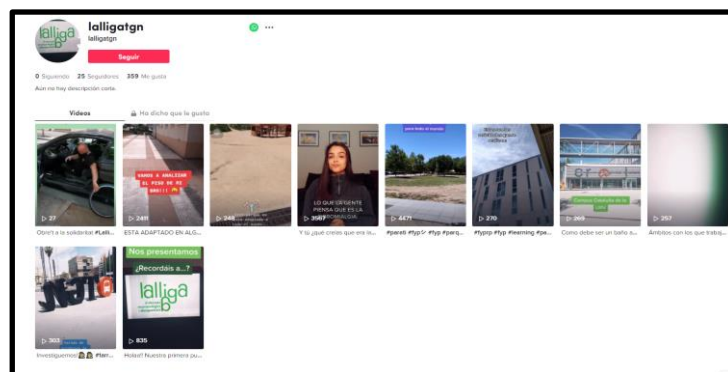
lalligatgn
lalligatgn
Seguir
0 Siguiendo 25 Seguidores 359 Me gusta
Aún no hay descripción corta.
Videos
Ha dicho que le gusta

▷ 27
Obrirt a la solidaritat #Lalli...

VAMOS A ANALIZAR EL PISO DE MI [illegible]
▷ 2491
ESTÁ ADAPTADO EN ALG...

▷ 248

LO QUE LA GENTE PIENSA QUE ES LA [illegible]
▷ 3507
Y tu ¿qué crees que era la...

▷ 4471
#pareti #fyp #fyp #parq...

▷ 270
#fyprp #fyp #learning #pa...

▷ 265
Como debe ser un baño a...

▷ 257
Ámbitos con los que trabaj...

▷ 368
Investiguemos #tar...

Nos presentamos
¿Recordáis a...?
lalliga
▷ 835
Holaa!! Nuestra primera pu...